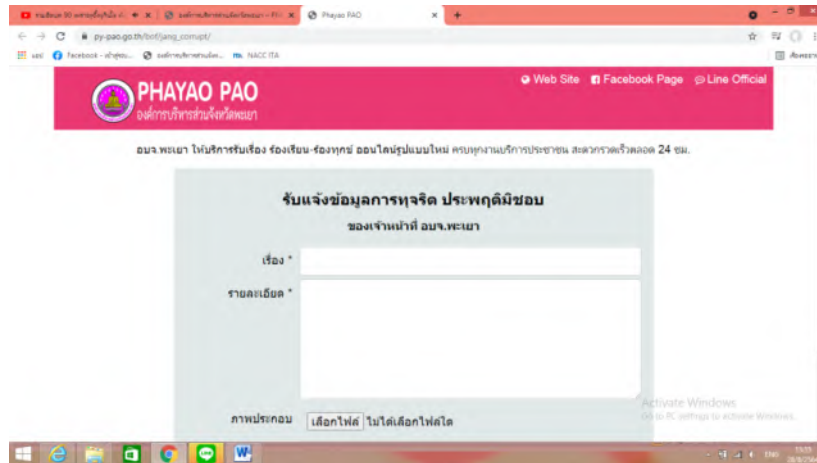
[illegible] × | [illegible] × | Phayao PAO ×

py-pao.go.th/bof/jang_corrupt/

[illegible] Facebook - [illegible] | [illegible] | NACC ITA

PHAYAO PAO
องค์การบริหารส่วนจังหวัดพะเยา

Web Site | Facebook Page | Line Official

อบจ.พะเยา ให้บริการรับเรื่อง ร้องเรียน-ร้องทุกข์ ออนไลน์รูปแบบใหม่ ครบทุกงานบริการประชาชน สะดวกรวดเร็วตลอด 24 ชม.

รับแจ้งข้อมูลการทุจริต ประพฤติมิชอบ
ของเจ้าหน้าที่ อบจ.พะเยา

เรื่อง *

รายละเอียด *

ภาพประกอบ | เลือกไฟล์ | ไม่ได้เลือกไฟล์ใด

Activate Windows
Go to PC settings to activate Windows.

ENG